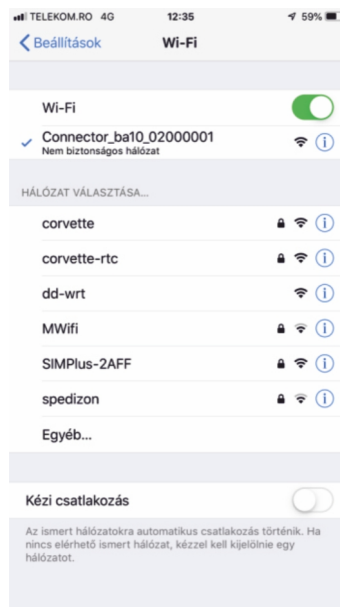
TELEKOM.RO 4G 12:35 59%

Beállítások Wi-Fi

Wi-Fi

Connector_ba10_02000001
Nem biztonságos hálózat

HÁLÓZAT VÁLASZTÁSA...

corvette

corvette-rtc

dd-wrt

MWifi

SIMPlus-2AFF

spedizon

Egyéb...

Kézi csatlakozás

Az ismert hálózatokra automatikus csatlakozás történik. Ha nincs elérhető ismert hálózat, kézzel kell kijelölnie egy hálózatot.